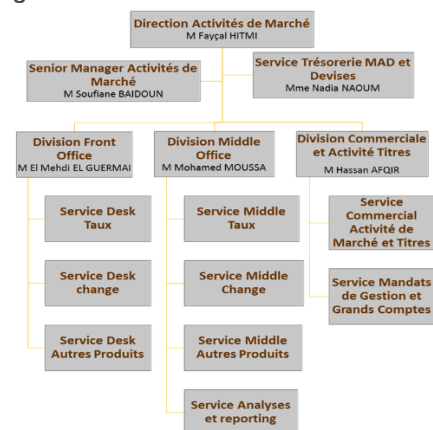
g

Direction Activités de Marché
M Fayçal HITMI

Senior Manager Activités de Marché
M Soufiane BAIDOUN

Service Trésorerie MAD et Devises
Mme Nadia NAOUM

Division Front Office
M El Mehdi EL GUERMAI

Division Middle Office
M Mohamed MOUSSA

Division Commerciale et Activité Titres
M Hassan AFQIR

Service Desk Taux

Service Desk change

Service Desk Autres Produits

Service Middle Taux

Service Middle Change

Service Middle Autres Produits

Service Analyses et reporting

Service Commercial Activité de Marché et Titres

Service Mandats de Gestion et Grands Comptes